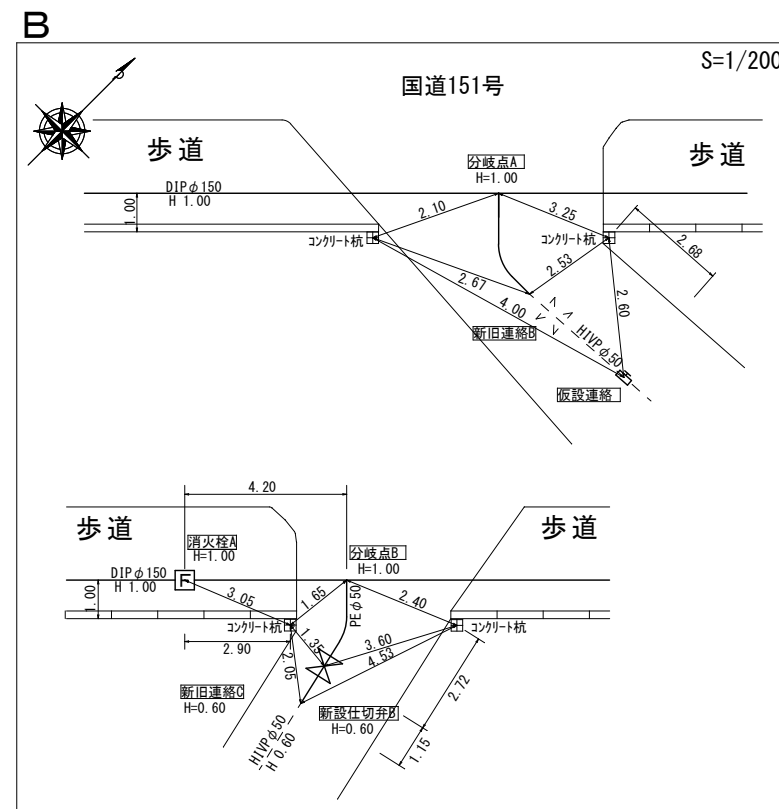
B

S=1/200

国道151号

歩道

歩道

分岐点A
H=1.00

DIP$\phi$150
H 1.00

1.00

2.10

3.25

コンクリート杭

コンクリート杭

2.68

2.53

2.67

2.60

4.00

新旧連絡B

HIVP$\phi$50

仮設連絡

4.20

歩道

歩道

消火栓A
H=1.00

分岐点B
H=1.00

DIP$\phi$150
H 1.00

1.00

3.05

1.65

PE$\phi$50

2.40

コンクリート杭

コンクリート杭

2.90

1.35

3.60

4.53

2.05

新旧連絡C
H=0.60

2.72

HIVP$\phi$50
H 0.60

新設仕切弁B
H=0.60

1.15